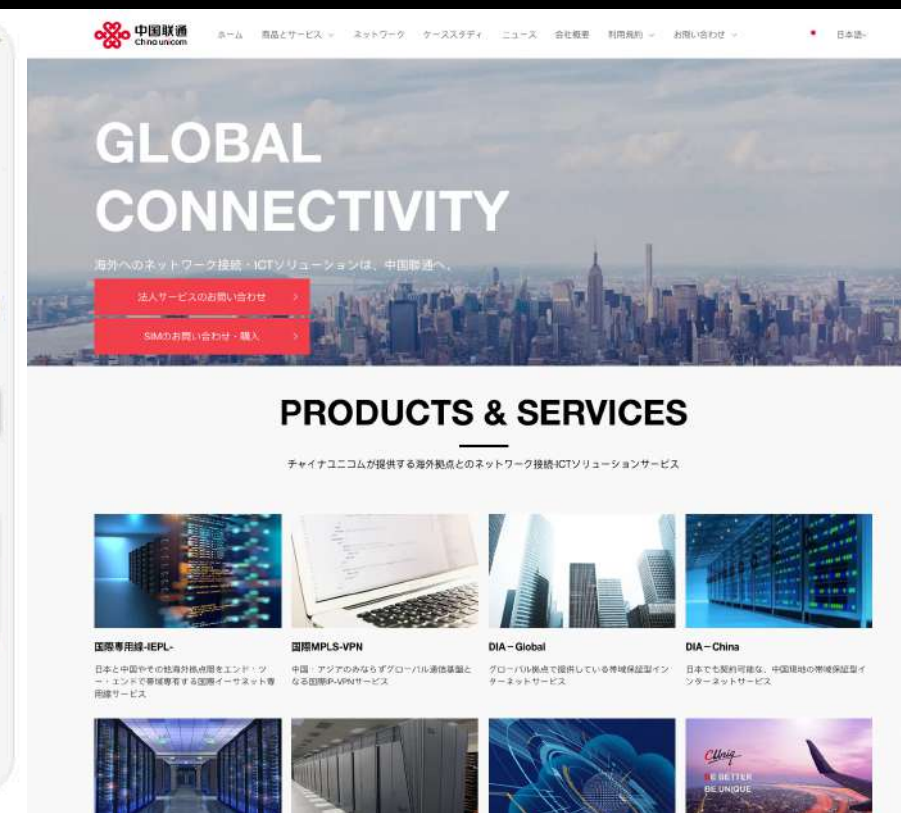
中国联通 China unicom

ホーム　商品とサービス　ネットワーク　ケーススタディ　ニュース　会社概要　利用規約　お問い合わせ　日本語

GLOBAL CONNECTIVITY

海外へのネットワーク接続・ICTソリューションは、中国聯通へ。

法人サービスのお問い合わせ

SIMのお問い合わせ・購入

PRODUCTS & SERVICES

チャイナユニコムが提供する海外拠点とのネットワーク接続ICTソリューションサービス

国際専用線-IEPL-

日本と中国やその他海外拠点間をエンド・ツー・エンドで帯域専有する国際イーサネット専用線サービス

国際MPLS-VPN

中国・アジアのみならずグローバル通信基盤となる国際IP-VPNサービス

DIA－Global

グローバル拠点で提供している帯域保証型インターネットサービス

DIA－China

日本でも契約可能な、中国現地の帯域保証型インターネットサービス

Cuniq

BE BETTER
BE UNIQUE